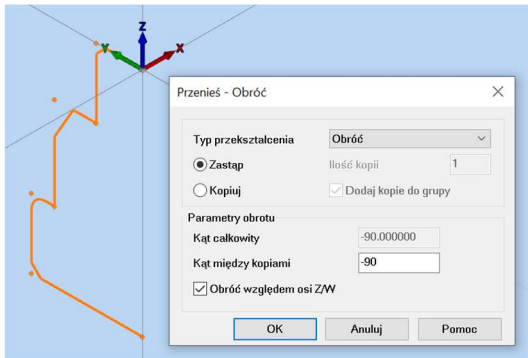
Z
Y
X

Przenieś - Obróć

Typ przekształcenia
Obróć
Zastąp
Ilość kopii
1
Kopiuj
Dodaj kopie do grupy

Parametry obrotu
Kąt całkowity
-90.000000
Kąt między kopiami
-90
Obróć względem osi Z/W

OK
Anuluj
Pomoc